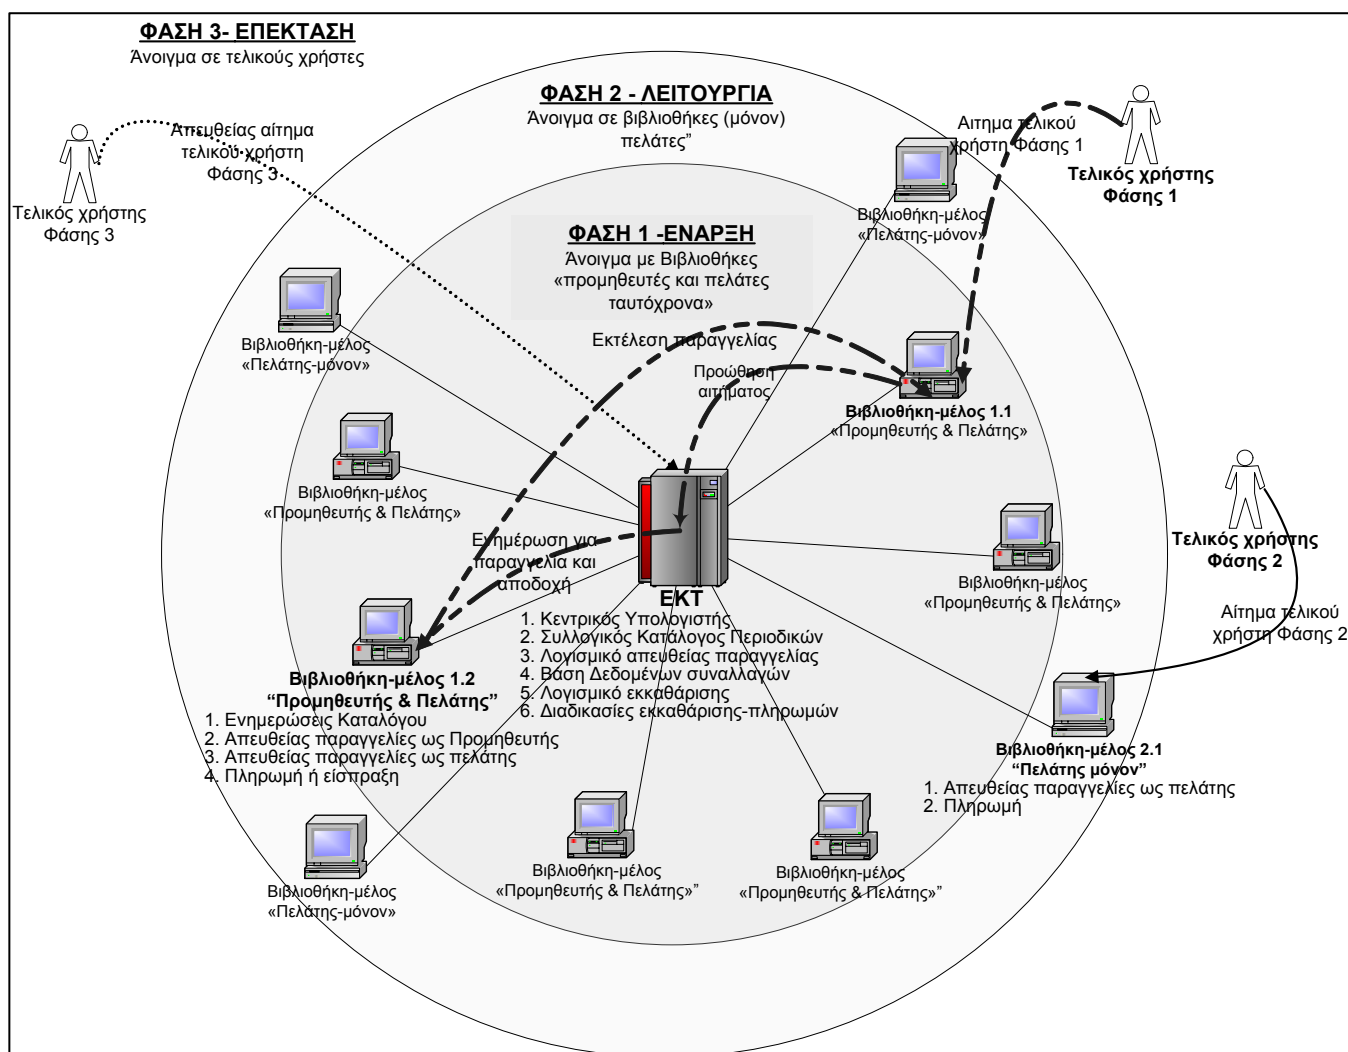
ΦΑΣΗ 3- ΕΠΕΚΤΑΣΗ
Άνοιγμα σε τελικούς χρήστες

ΦΑΣΗ 2 - ΛΕΙΤΟΥΡΓΙΑ
Άνοιγμα σε βιβλιοθήκες (μόνον) πελάτες"

Απευθείας αίτημα τελικού χρήστη Φάσης 3

Τελικός χρήστης Φάσης 3

Αιτημα τελικού χρήστη Φάσης 1

Τελικός χρήστης Φάσης 1

Βιβλιοθήκη-μέλος «Πελάτης-μόνον»

ΦΑΣΗ 1 -ΕΝΑΡΞΗ
Άνοιγμα με Βιβλιοθήκες «προμηθευτές και πελάτες ταυτόχρονα»

Βιβλιοθήκη-μέλος «Πελάτης-μόνον»

Εκτέλεση παραγγελίας

Προώθηση αιτήματος

Βιβλιοθήκη-μέλος 1.1
«Προμηθευτής & Πελάτης»

Βιβλιοθήκη-μέλος «Προμηθευτής & Πελάτης»

Τελικός χρήστης Φάσης 2

Ενημέρωση για παραγγελία και αποδοχή

ΕΚΤ
1. Κεντρικός Υπολογιστής
2. Συλλογικός Κατάλογος Περιοδικών
3. Λογισμικό απευθείας παραγγελίας
4. Βάση Δεδομένων συναλλαγών
5. Λογισμικό εκκαθάρισης
6. Διαδικασίες εκκαθάρισης-πληρωμών

Βιβλιοθήκη-μέλος «Προμηθευτής & Πελάτης»

Αίτημα τελικού χρήστη Φάσης 2

Βιβλιοθήκη-μέλος 1.2
"Προμηθευτής & Πελάτης"
1. Ενημερώσεις Καταλόγου
2. Απευθείας παραγγελίες ως Προμηθευτής
3. Απευθείας παραγγελίες ως πελάτης
4. Πληρωμή ή είσπραξη

Βιβλιοθήκη-μέλος 2.1
"Πελάτης μόνον"
1. Απευθείας παραγγελίες ως πελάτης
2. Πληρωμή

Βιβλιοθήκη-μέλος «Πελάτης-μόνον»

Βιβλιοθήκη-μέλος «Προμηθευτής & Πελάτης»"

Βιβλιοθήκη-μέλος «Προμηθευτής & Πελάτης»"